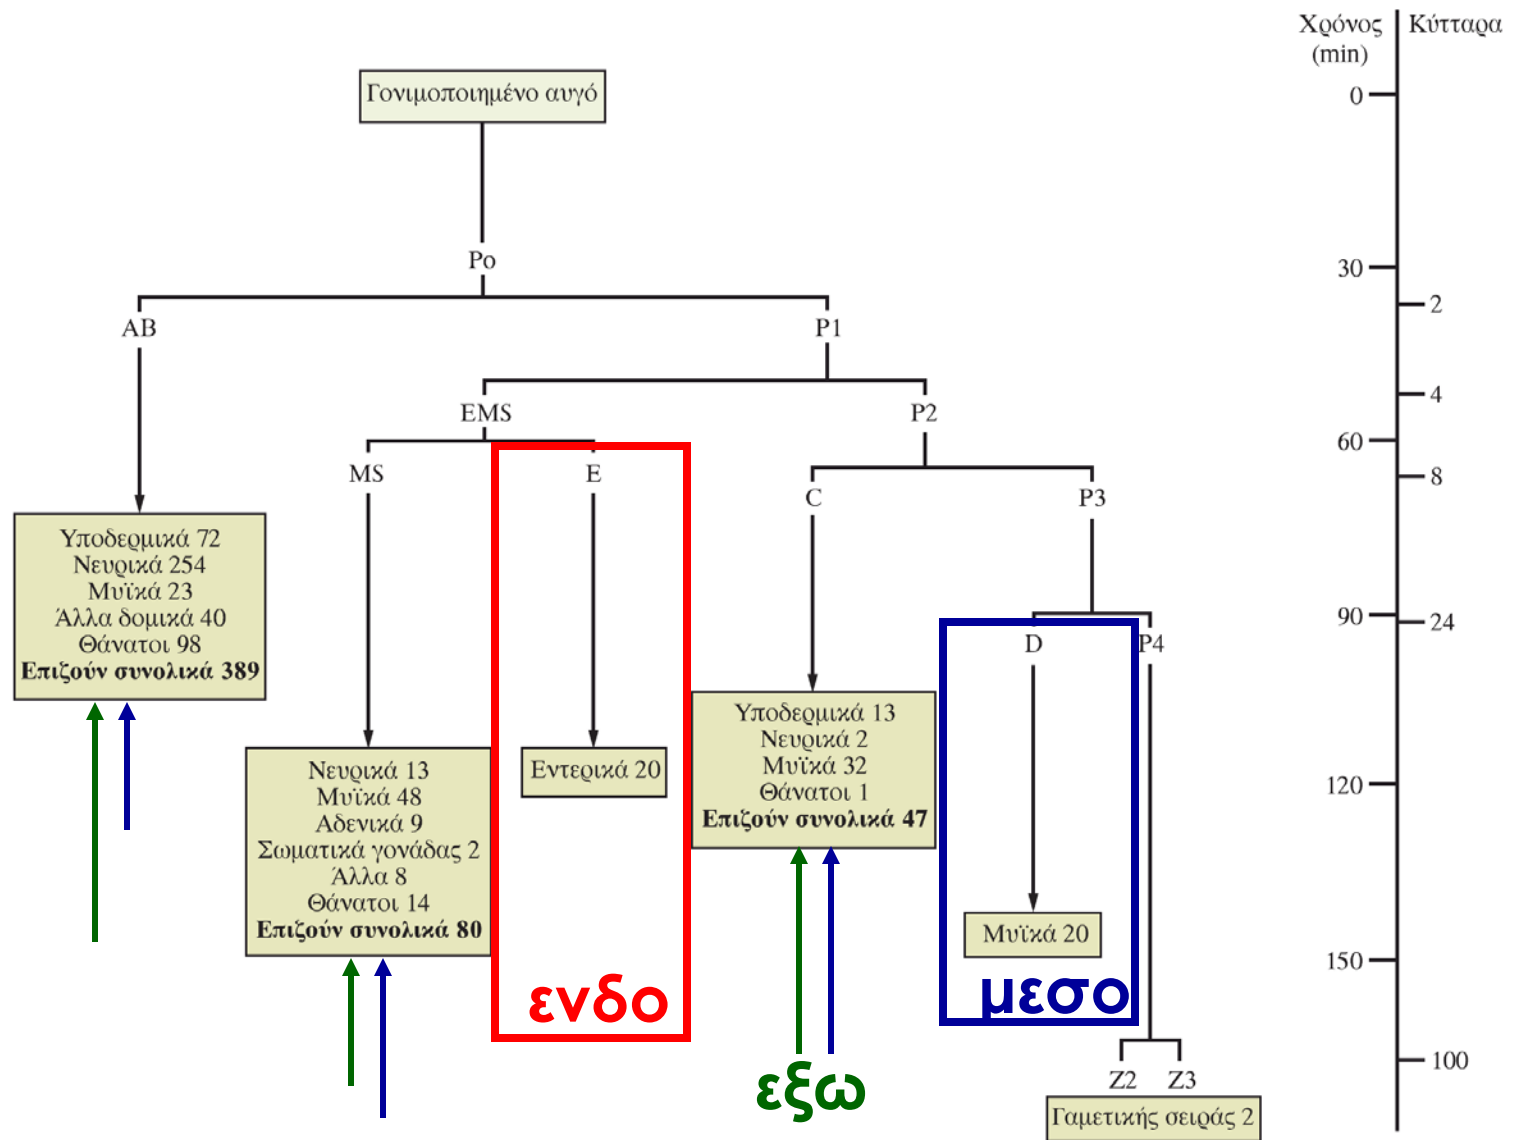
Γονιμοποιημένο αυγό

Po

AB

P1

EMS

P2

MS

E

C

P3

D

P4

Υποδερμικά 72
Νευρικά 254
Μυϊκά 23
Άλλα δομικά 40
Θάνατοι 98
**Επιζούν συνολικά 389**

Νευρικά 13
Μυϊκά 48
Αδενικά 9
Σωματικά γονάδας 2
Άλλα 8
Θάνατοι 14
**Επιζούν συνολικά 80**

Εντερικά 20

Υποδερμικά 13
Νευρικά 2
Μυϊκά 32
Θάνατοι 1
**Επιζούν συνολικά 47**

Μυϊκά 20

ενδο

μεσο

εξω

Z2 Z3

Γαμετικής σειράς 2

Χρόνος (min)

Κύτταρα

0

30

2

4

60

8

90

24

120

150

100